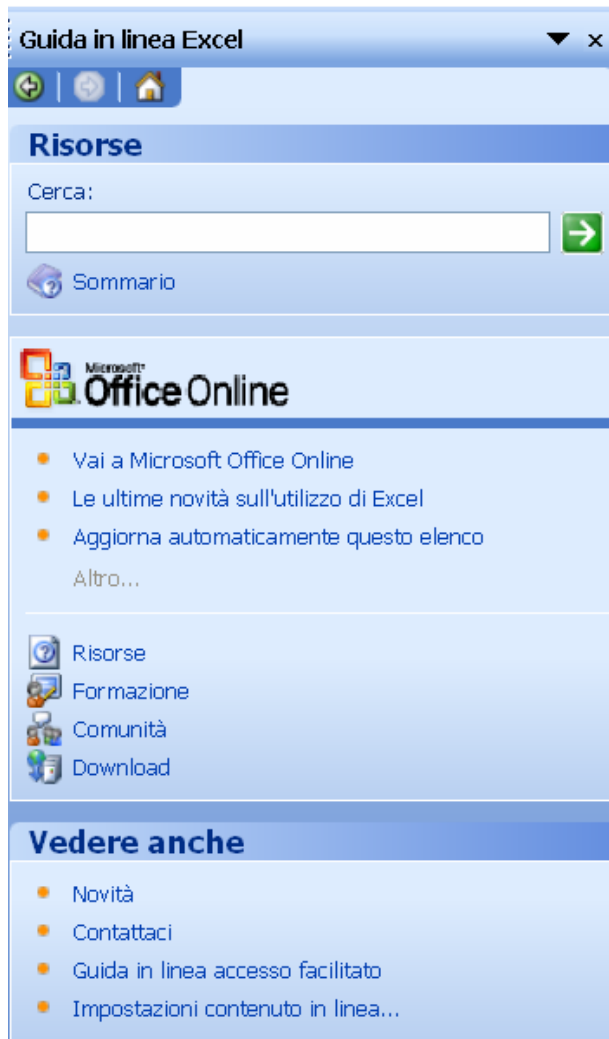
Guida in linea Excel ▼ ×

Risorse

Cerca:

Sommario

Microsoft Office Online

- Vai a Microsoft Office Online
- Le ultime novità sull'utilizzo di Excel
- Aggiorna automaticamente questo elenco

Altro...

Risorse
Formazione
Comunità
Download

Vedere anche

- Novità
- Contattaci
- Guida in linea accesso facilitato
- Impostazioni contenuto in linea...